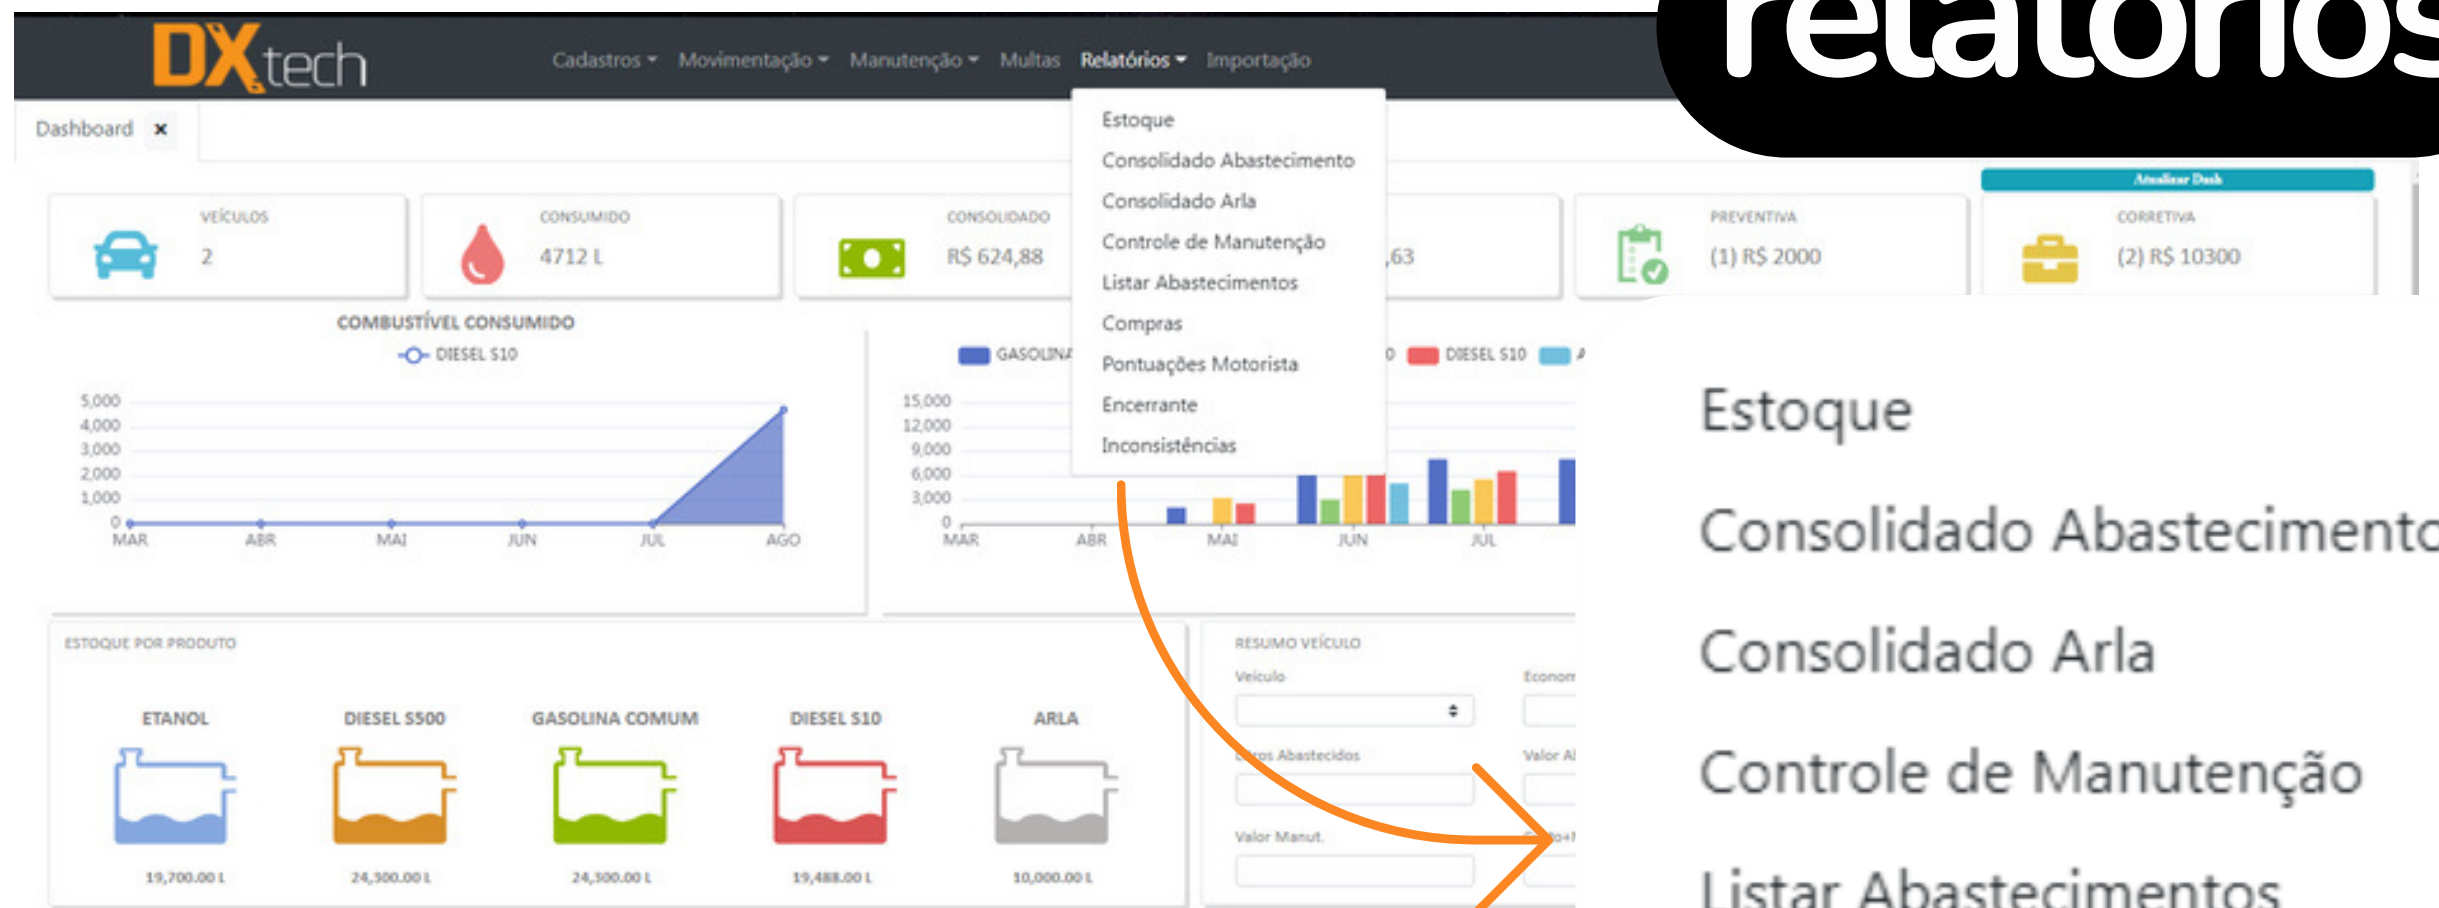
DXtech

Cadastros Movimentação Manutenção Multas Relatórios Importação

relatórios

Dashboard ×

Estoque
Consolidado Abastecimento
Consolidado Arla
Controle de Manutenção
Listar Abastecimentos
Compras
Pontuações Motorista
Encerrante
Inconsistências

Atualizar Dash

VEÍCULOS
2

CONSUMIDO
4712 L

CONSOLIDADO
R$ 624,88

,63

PREVENTIVA
(1) R$ 2000

CORRETIVA
(2) R$ 10300

COMBUSTÍVEL CONSUMIDO
DIESEL S10

5,000
4,000
3,000
2,000
1,000
0
MAR ABR MAI JUN JUL AGO

GASOLINA DIESEL S10

15,000
12,000
9,000
6,000
3,000
0
MAR ABR MAI JUN JUL

ESTOQUE POR PRODUTO

| ETANOL | DIESEL S500 | GASOLINA COMUM | DIESEL S10 | ARLA |
|---|---|---|---|---|
| 19,700.00 L | 24,300.00 L | 24,300.00 L | 19,488.00 L | 10,000.00 L |

RESUMO VEÍCULO
Veículo
Econom
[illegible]ros Abastecidos
Valor A
Valor Manut.

Estoque
Consolidado Abastecimento
Consolidado Arla
Controle de Manutenção
Listar Abastecimentos